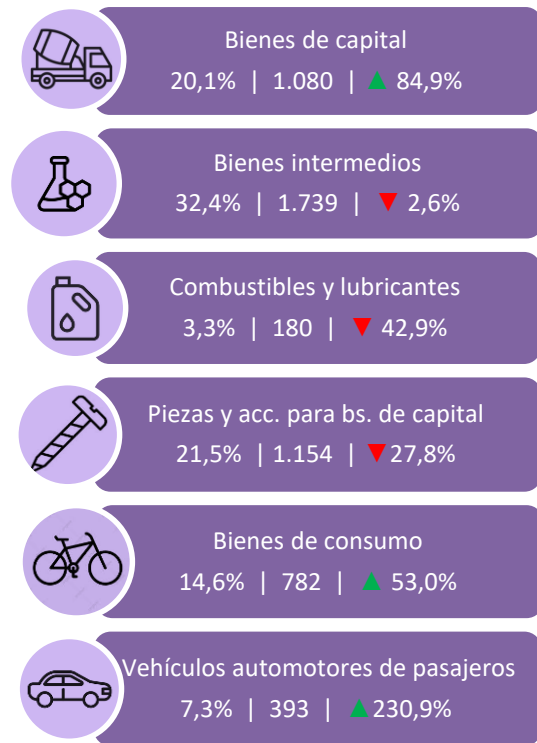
Bienes de capital
20,1% | 1.080 | ▲ 84,9%

Bienes intermedios
32,4% | 1.739 | ▼ 2,6%

Combustibles y lubricantes
3,3% | 180 | ▼ 42,9%

Piezas y acc. para bs. de capital
21,5% | 1.154 | ▼27,8%

Bienes de consumo
14,6% | 782 | ▲ 53,0%

Vehículos automotores de pasajeros
7,3% | 393 | ▲230,9%